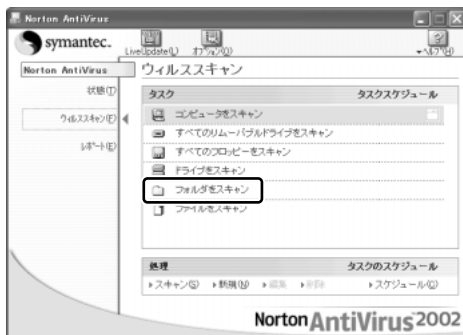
Norton AntiVirus

symantec.

LiveUpdate(L)

オプション(O)

ヘルプ(H)

Norton AntiVirus

ウィルススキャン

状態(T)

ウィルススキャン(E)

レポート(E)

タスク

タスクスケジュール

コンピュータをスキャン

すべてのリムーバブルドライブをスキャン

すべてのフロッピーをスキャン

ドライブをスキャン

フォルダをスキャン

ファイルをスキャン

処理

タスクのスケジュール

▸スキャン(S) ▸新規(N) ▸編集 ▸削除

▸スケジュール(G)

Norton AntiVirus 2002